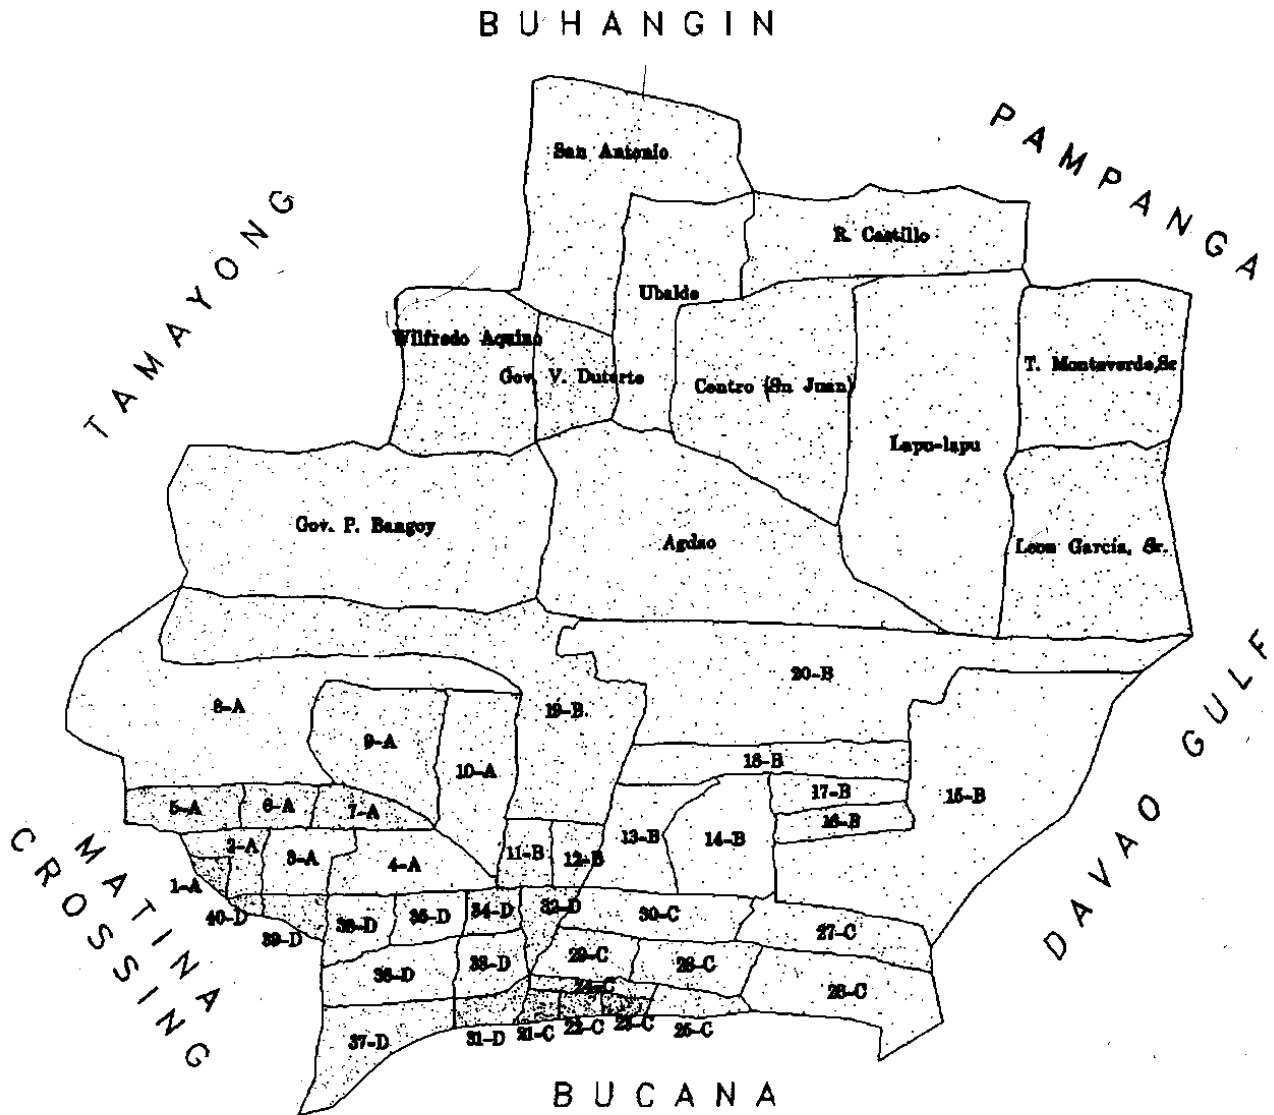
BUHANGIN

PAMPANGA

TAMAYONG

San Antonio

R. Castillo

Ubalde

Wilfredo Aquino

Gov. V. Duterte

Centro (San Juan)

Lapu-lapu

T. Monteverde,Sr

Gov. P. Bangoy

Agdao

Leon Garcia, Sr.

20-B

8-A

19-B

9-A

10-A

18-B

17-B

15-B

16-B

5-A

6-A

7-A

13-B

14-B

2-A

3-A

4-A

11-B

12-B

1-A

40-D

39-D

38-D

35-D

34-D

32-D

30-C

27-C

36-D

33-D

29-C

28-C

24-C

26-C

37-D

31-D

21-C

22-C

23-C

25-C

MATINA CROSSING

DAVAO GULF

BUCANA